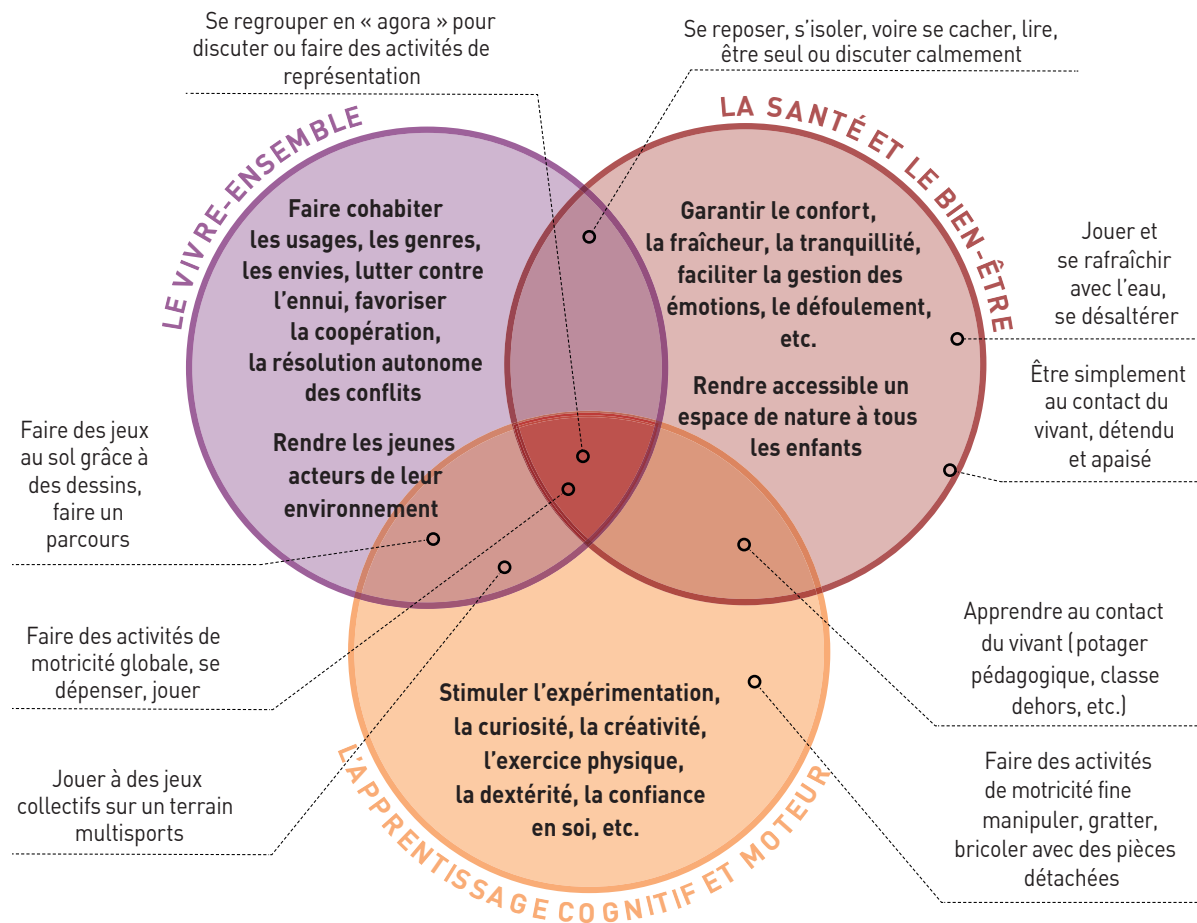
Se regrouper en « agora » pour discuter ou faire des activités de représentation

Se reposer, s'isoler, voire se cacher, lire, être seul ou discuter calmement

LE VIVRE-ENSEMBLE

LA SANTÉ ET LE BIEN-ÊTRE

Faire cohabiter les usages, les genres, les envies, lutter contre l'ennui, favoriser la coopération, la résolution autonome des conflits

Rendre les jeunes acteurs de leur environnement

Garantir le confort, la fraîcheur, la tranquillité, faciliter la gestion des émotions, le défoulement, etc.

Rendre accessible un espace de nature à tous les enfants

Jouer et se rafraîchir avec l'eau, se désaltérer

Être simplement au contact du vivant, détendu et apaisé

Faire des jeux au sol grâce à des dessins, faire un parcours

Faire des activités de motricité globale, se dépenser, jouer

Jouer à des jeux collectifs sur un terrain multisports

Stimuler l'expérimentation, la curiosité, la créativité, l'exercice physique, la dextérité, la confiance en soi, etc.

L'APPRENTISSAGE COGNITIF ET MOTEUR

Apprendre au contact du vivant (potager pédagogique, classe dehors, etc.)

Faire des activités de motricité fine manipuler, gratter, bricoler avec des pièces détachées